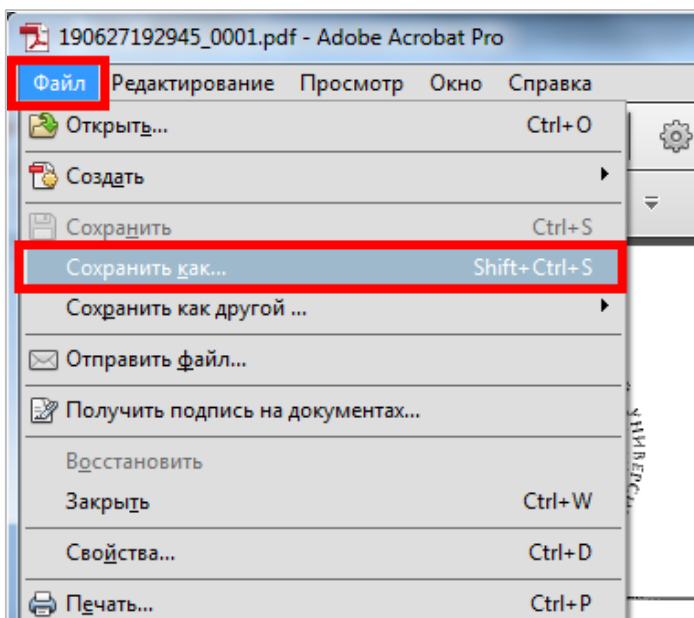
190627192945_0001.pdf - Adobe Acrobat Pro

Файл Редактирование Просмотр Окно Справка

Открыть... Ctrl+O
Создать
Сохранить Ctrl+S
Сохранить как... Shift+Ctrl+S
Сохранить как другой ...
Отправить файл...
Получить подпись на документах...
Восстановить
Закрыть Ctrl+W
Свойства... Ctrl+D
Печать... Ctrl+P

УНИВЕРС